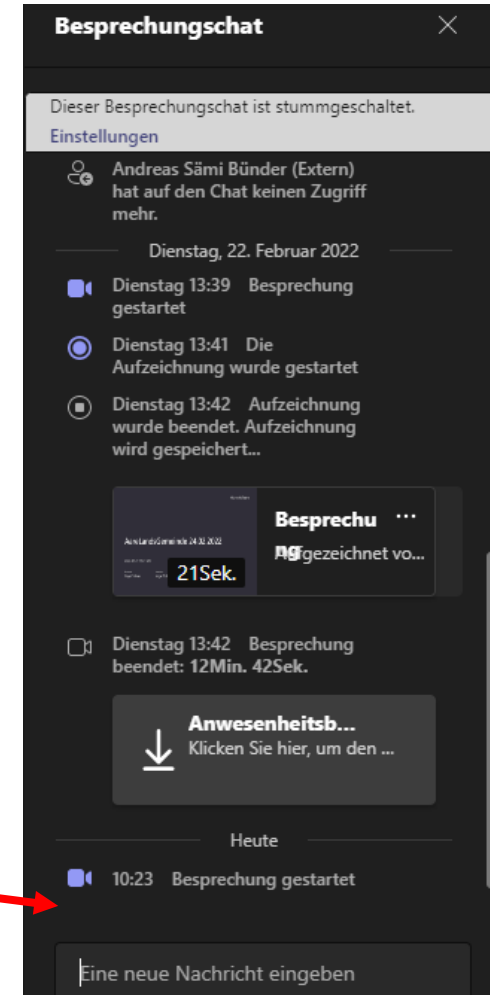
Besprechungschat

Dieser Besprechungschat ist stummgeschaltet.
Einstellungen

Andreas Sämi Bünder (Extern) hat auf den Chat keinen Zugriff mehr.

Dienstag, 22. Februar 2022

Dienstag 13:39 Besprechung gestartet

Dienstag 13:41 Die Aufzeichnung wurde gestartet

Dienstag 13:42 Aufzeichnung wurde beendet. Aufzeichnung wird gespeichert...

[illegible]
21Sek.
Besprechung
Aufgezeichnet vo...
...

Dienstag 13:42 Besprechung beendet: 12Min. 42Sek.

Anwesenheitsb...
Klicken Sie hier, um den ...

Heute

10:23 Besprechung gestartet

Eine neue Nachricht eingeben